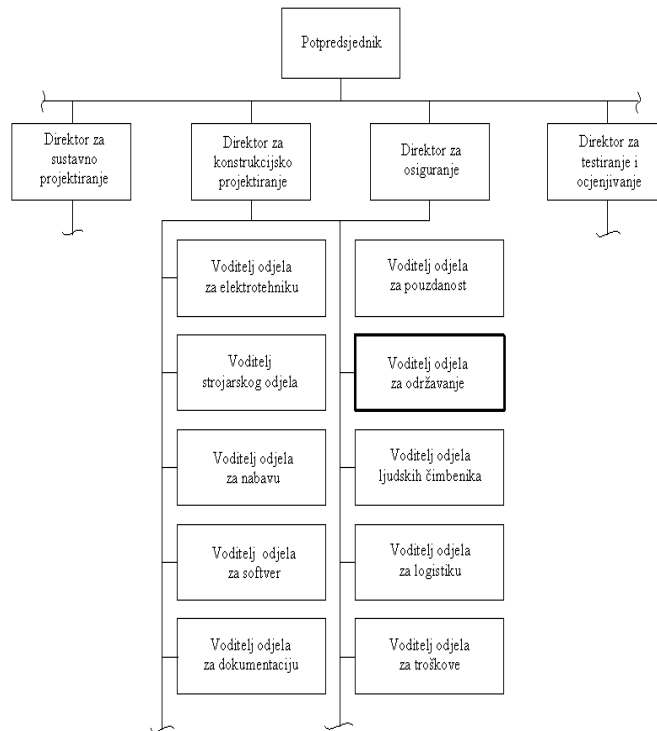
Potpredsjednik

Direktor za sustavno projektiranje

Direktor za konstrukcijsko projektiranje

Direktor za osiguranje

Direktor za testiranje i ocjenjivanje

Voditelj odjela za elektrotehniku

Voditelj strojarskog odjela

Voditelj odjela za nabavu

Voditelj odjela za softver

Voditelj odjela za dokumentaciju

Voditelj odjela za pouzdanost

Voditelj odjela za održavanje

Voditelj odjela ljudskih čimbenika

Voditelj odjela za logistiku

Voditelj odjela za troškove